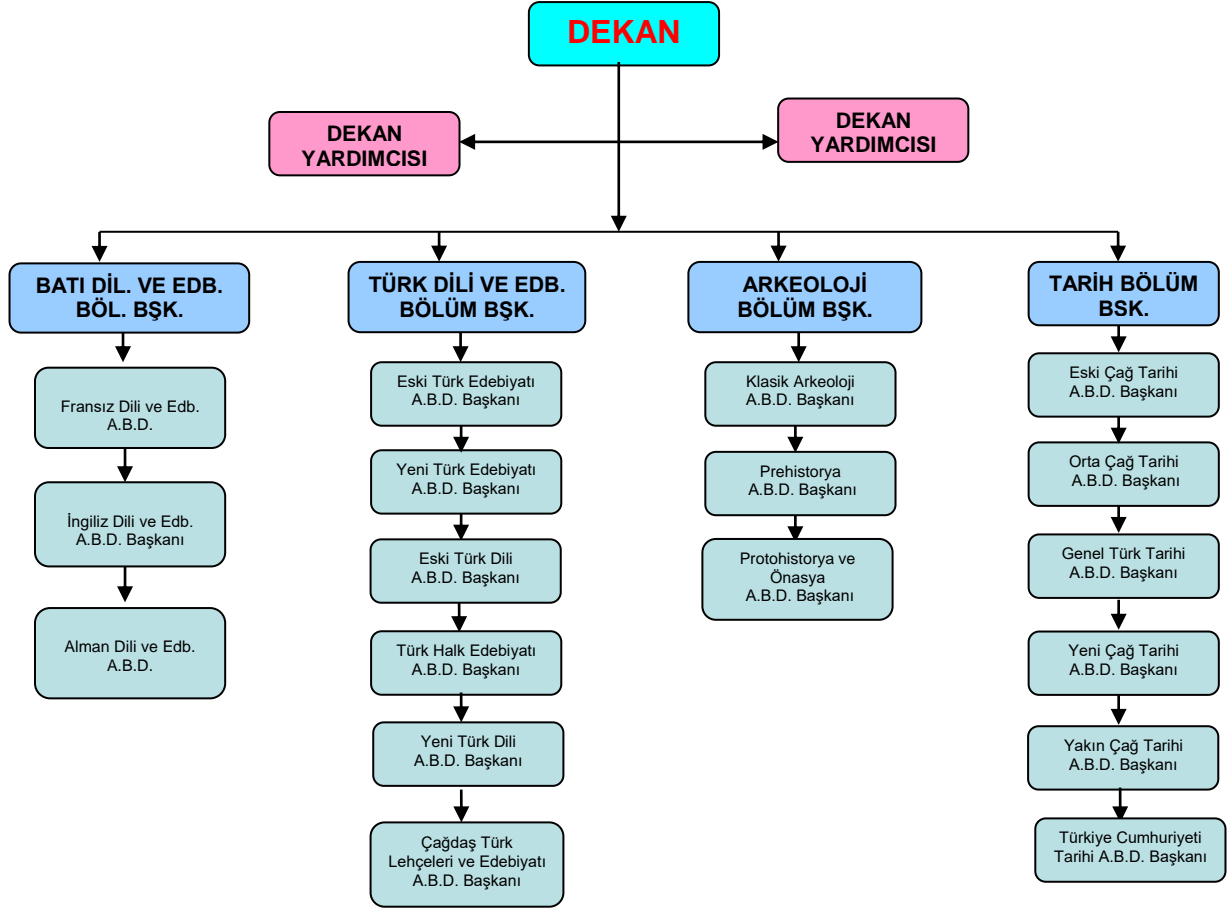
DEKAN

DEKAN YARDIMCISI

DEKAN YARDIMCISI

BATI DİL. VE EDB. BÖL. BŞK.

Fransız Dili ve Edb. A.B.D.

İngiliz Dili ve Edb. A.B.D. Başkanı

Alman Dili ve Edb. A.B.D.

TÜRK DİLİ VE EDB. BÖLÜM BŞK.

Eski Türk Edebiyatı A.B.D. Başkanı

Yeni Türk Edebiyatı A.B.D. Başkanı

Eski Türk Dili A.B.D. Başkanı

Türk Halk Edebiyatı A.B.D. Başkanı

Yeni Türk Dili A.B.D. Başkanı

Çağdaş Türk Lehçeleri ve Edebiyatı A.B.D. Başkanı

ARKEOLOJİ BÖLÜM BŞK.

Klasik Arkeoloji A.B.D. Başkanı

Prehistorya A.B.D. Başkanı

Protohistorya ve Önasya A.B.D. Başkanı

TARİH BÖLÜM BSK.

Eski Çağ Tarihi A.B.D. Başkanı

Orta Çağ Tarihi A.B.D. Başkanı

Genel Türk Tarihi A.B.D. Başkanı

Yeni Çağ Tarihi A.B.D. Başkanı

Yakın Çağ Tarihi A.B.D. Başkanı

Türkiye Cumhuriyeti Tarihi A.B.D. Başkanı